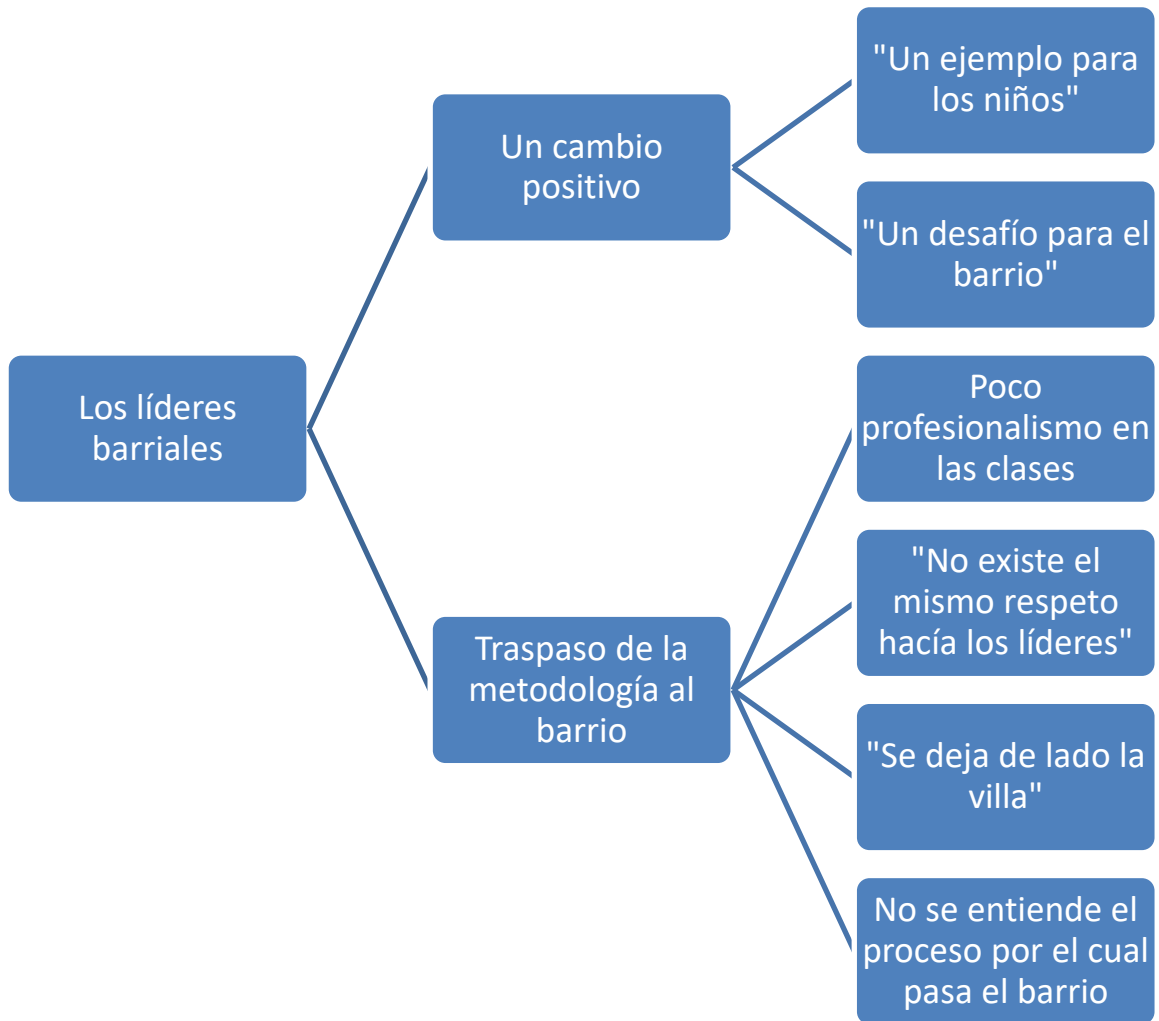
Los líderes barriales

Un cambio positivo

"Un ejemplo para los niños"

"Un desafío para el barrio"

Traspaso de la metodología al barrio

Poco profesionalismo en las clases

"No existe el mismo respeto hacía los líderes"

"Se deja de lado la villa"

No se entiende el proceso por el cual pasa el barrio